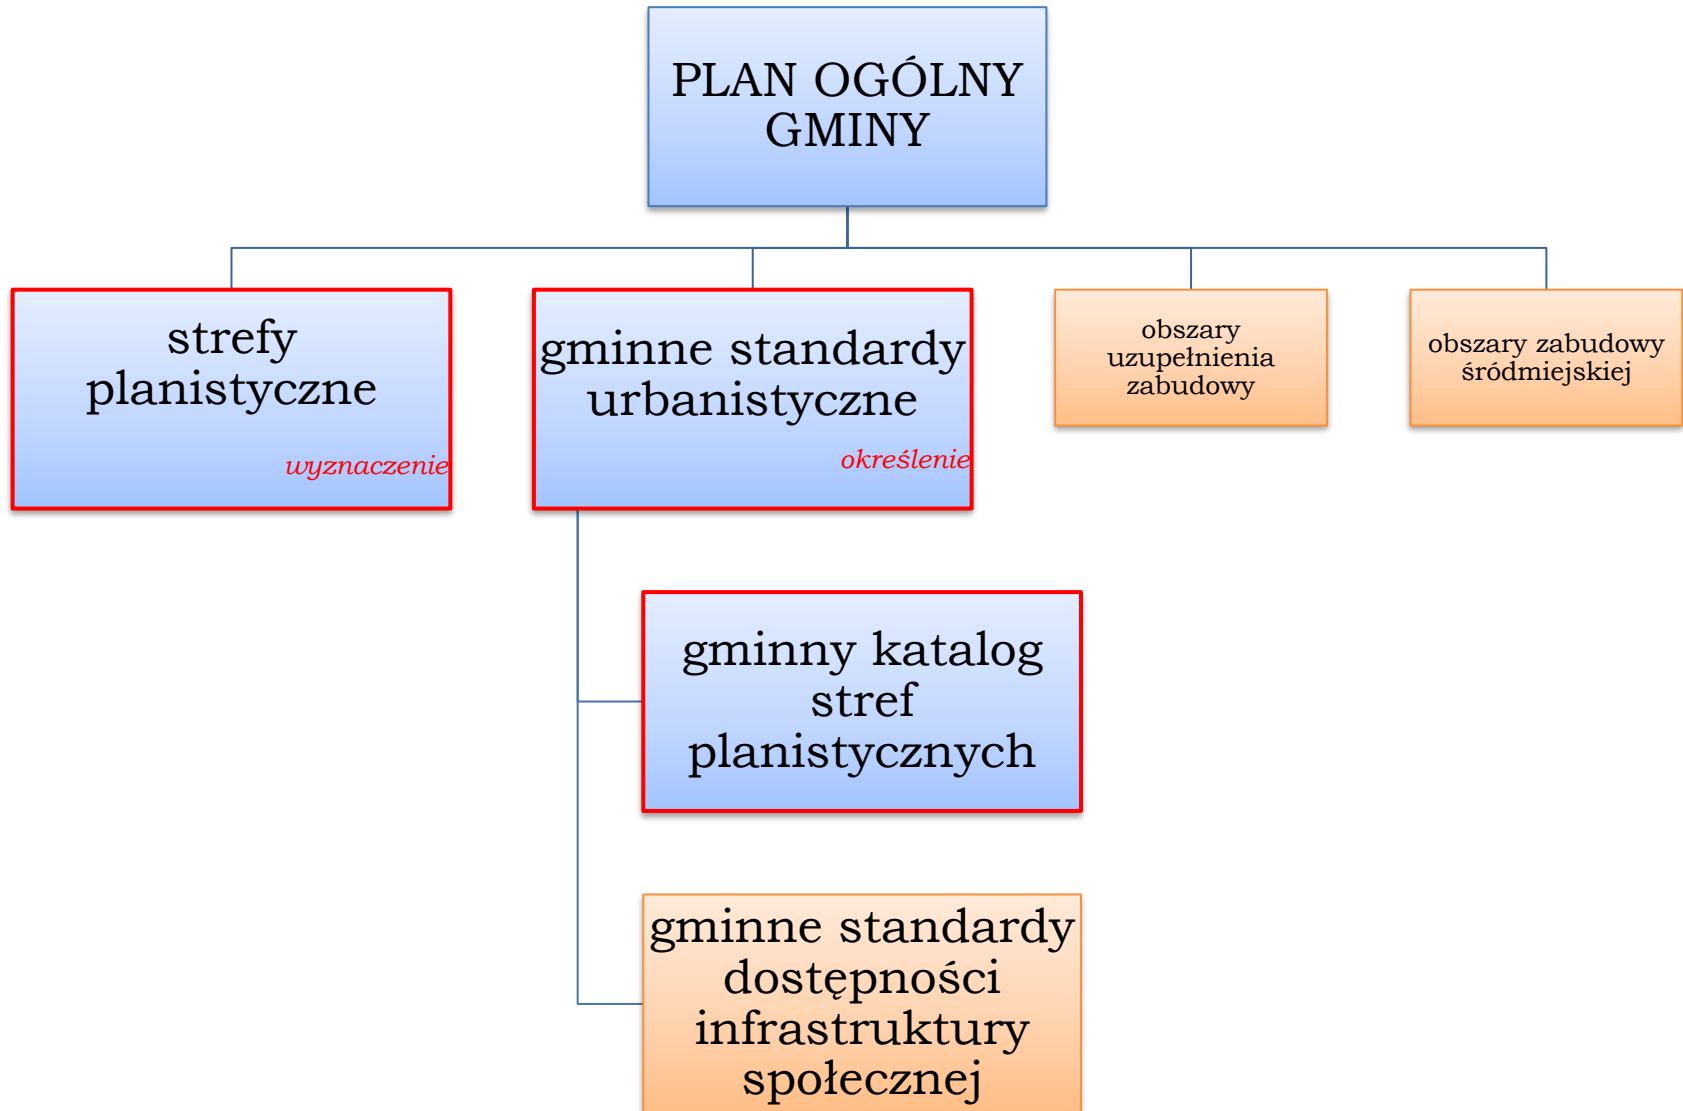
PLAN OGÓLNY GMINY

strefy planistyczne

wyznaczenie

gminne standardy urbanistyczne

określenie

obszary uzupełnienia zabudowy

obszary zabudowy śródmiejskiej

gminny katalog stref planistycznych

gminne standardy dostępności infrastruktury społecznej